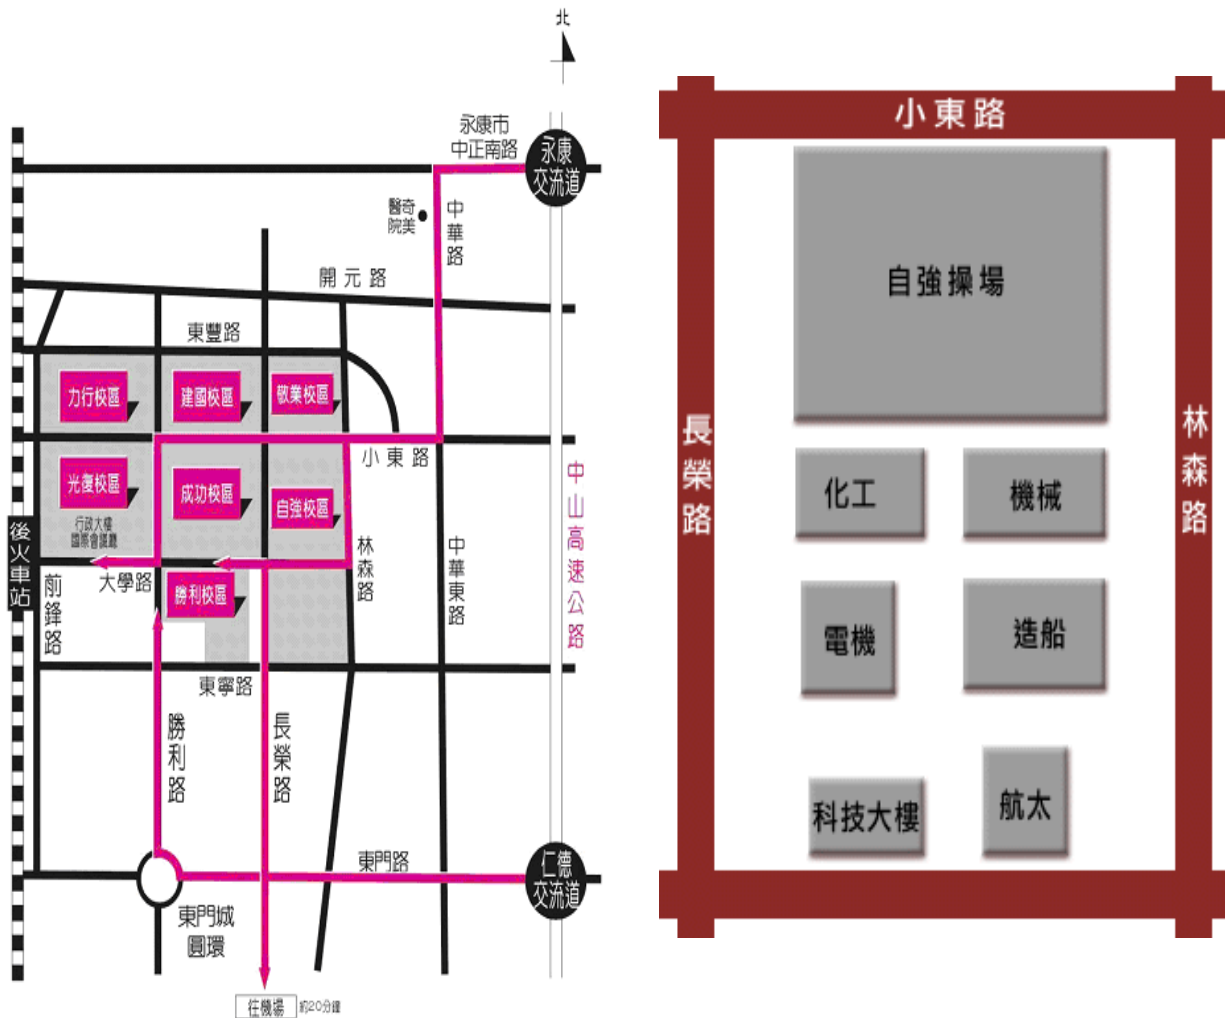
北

永康市
中正南路

永康
交流道

醫奇
院美

中
華
路

開 元 路

東豐路

力行校區

建國校區

敬業校區

小 東 路

光復校區

行政大樓
國際會議廳

成功校區

自強校區

林
森
路

中
華
東
路

中
山
高
速
公
路

後
火
車
站

前
鋒
路

大學路

勝利校區

東寧路

勝
利
路

長
榮
路

東門路

仁德
交流道

東門城
圓環

往機場 約20分鐘

小 東 路

自強操場

長
榮
路

林
森
路

化工

機械

電機

造船

科技大樓

航太